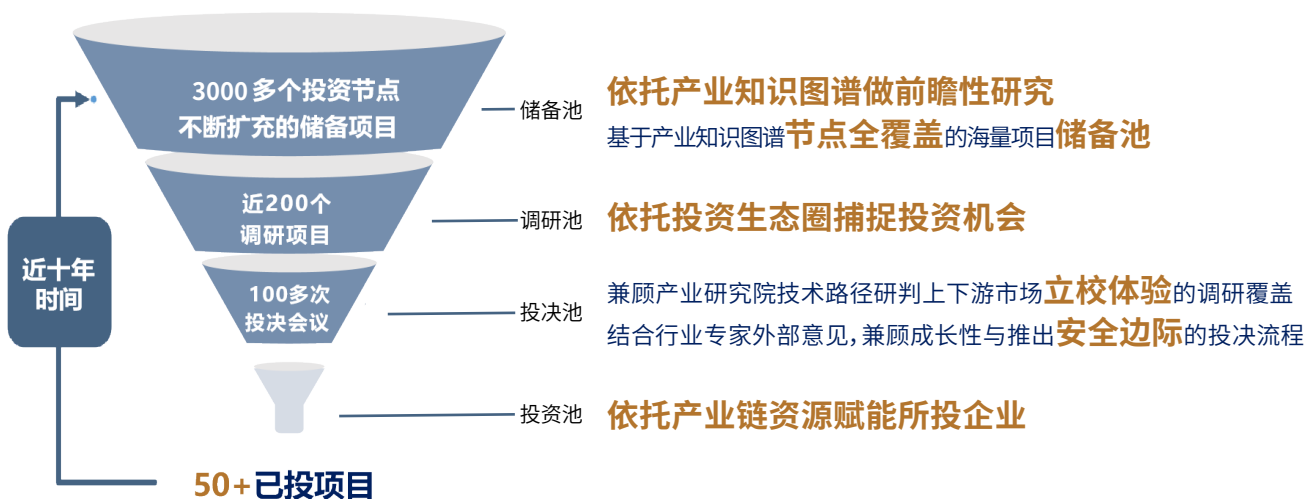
3000 多个投资节点
不断扩充的储备项目

近200个
调研项目

100多次
投决会议

近十年
时间

50+已投项目

储备池

调研池

投决池

投资池

依托产业知识图谱做前瞻性研究

基于产业知识图谱节点全覆盖的海量项目储备池

依托投资生态圈捕捉投资机会

兼顾产业研究院技术路径研判上下游市场立校体验的调研覆盖
结合行业专家外部意见，兼顾成长性与推出安全边际的投决流程

依托产业链资源赋能所投企业